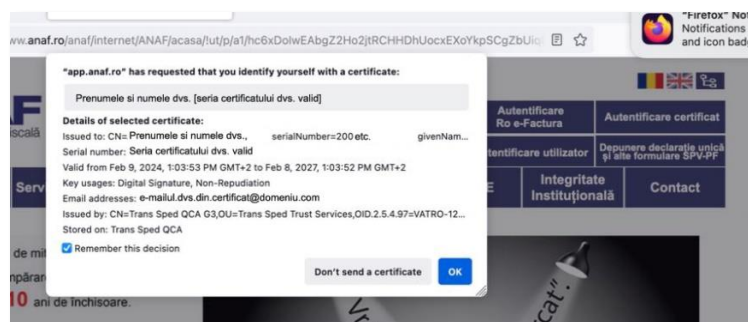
ww.anaf.ro/anaf/internet/ANAF/acasa/!ut/p/a1/hc6xDolwEAbgZ2Ho2jtRCHHDhUocxEXoYkpSCgZbUi

"Firefox" No
Notifications
and icon bad

"app.anaf.ro" has requested that you identify yourself with a certificate:

Prenumele si numele dvs. [seria certificatului dvs. valid]

Details of selected certificate:
Issued to: CN=Prenumele si numele dvs., serialNumber=200etc. givenNam...
Serial number: Seria certificatului dvs. valid
Valid from Feb 9, 2024, 1:03:53 PM GMT+2 to Feb 8, 2027, 1:03:52 PM GMT+2
Key usages: Digital Signature, Non-Repudiation
Email addresses: e-mailul.dvs.din.certificat@domeniu.com
Issued by: CN=Trans Sped QCA G3,OU=Trans Sped Trust Services,OID.2.5.4.97=VATRO-12...
Stored on: Trans Sped QCA

Remember this decision

Don't send a certificate OK

F
iscală

Serv

Autentificare Ro e-Factura
Autentificare certificat
tentificare utilizator
Depunere declarație unică și alte formulare SPV-PF
E
Integritate Instituțională
Contact

de mi
nparăr
10 ani de închisoare.